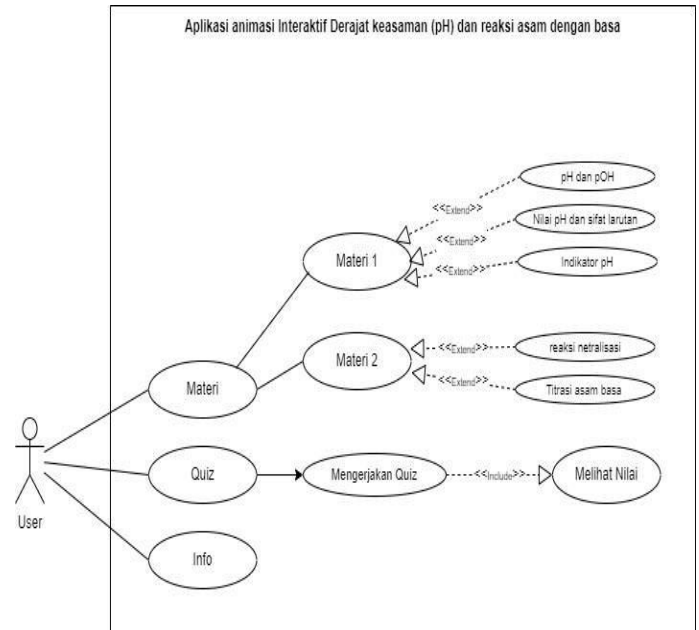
Aplikasi animasi Interaktif Derajat keasaman (pH) dan reaksi asam dengan basa

pH dan pOH

<<Extend>>

Nilai pH dan sifat larutan

<<Extend>>

Materi 1

<<Extend>>

Indikator pH

Materi 2

<<Extend>>

reaksi netralisasi

<<Extend>>

Titrasi asam basa

Materi

User

Quiz

Mengerjakan Quiz

<<Include>>

Melihat Nilai

Info